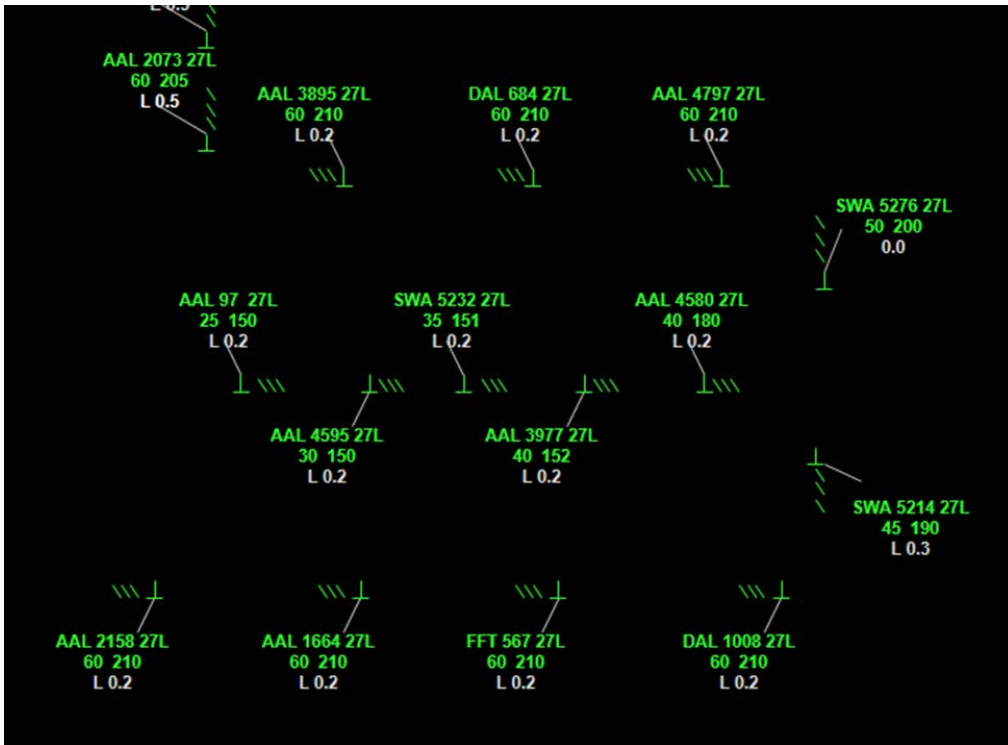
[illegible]

AAL 2073 27L
60 205
L 0.5

AAL 3895 27L
60 210
L 0.2

DAL 684 27L
60 210
L 0.2

AAL 4797 27L
60 210
L 0.2

SWA 5276 27L
50 200
0.0

AAL 97 27L
25 150
L 0.2

SWA 5232 27L
35 151
L 0.2

AAL 4580 27L
40 180
L 0.2

AAL 4595 27L
30 150
L 0.2

AAL 3977 27L
40 152
L 0.2

SWA 5214 27L
45 190
L 0.3

AAL 2158 27L
60 210
L 0.2

AAL 1664 27L
60 210
L 0.2

FFT 567 27L
60 210
L 0.2

DAL 1008 27L
60 210
L 0.2